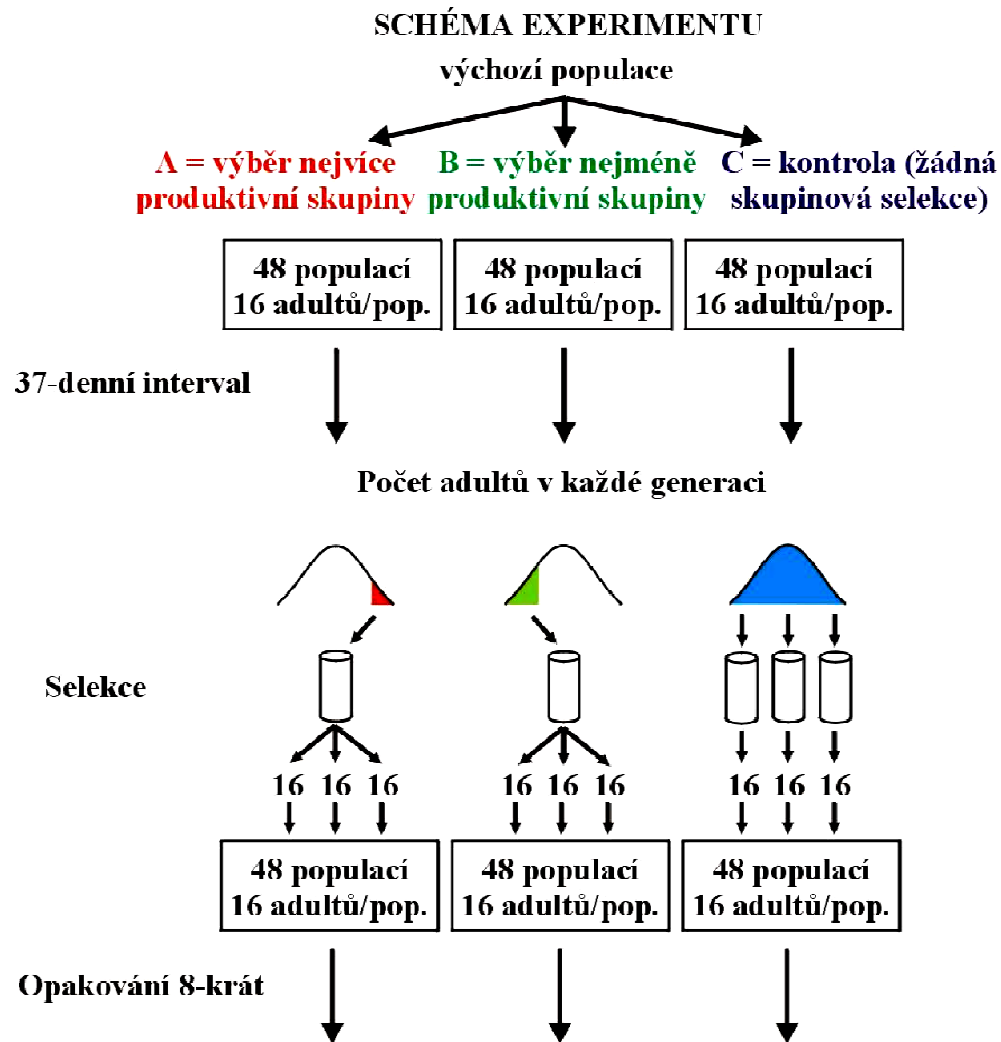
SCHÉMA EXPERIMENTU

výchozí populace

A = výběr nejvíce produktivní skupiny

B = výběr nejméně produktivní skupiny

C = kontrola (žádná skupinová selekce)

48 populací
16 adultů/pop.

48 populací
16 adultů/pop.

48 populací
16 adultů/pop.

37-denní interval

Počet adultů v každé generaci

Selekce

16 16 16

16 16 16

16 16 16

48 populací
16 adultů/pop.

48 populací
16 adultů/pop.

48 populací
16 adultů/pop.

Opakování 8-krát